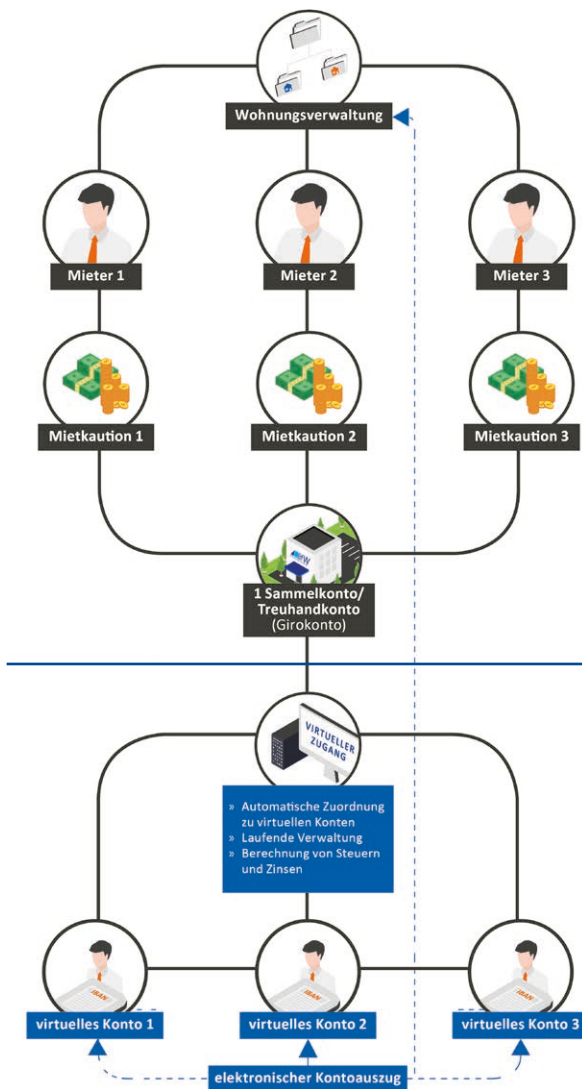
Wohnungsverwaltung

Mieter 1

Mieter 2

Mieter 3

Mietkaution 1

Mietkaution 2

Mietkaution 3

1 Sammelkonto/
Treuhandkonto
(Girokonto)

VIRTUELLER ZUGANG

» Automatische Zuordnung zu virtuellen Konten
» Laufende Verwaltung
» Berechnung von Steuern und Zinsen

IBAN

IBAN

IBAN

virtuelles Konto 1

virtuelles Konto 2

virtuelles Konto 3

elektronischer Kontoauszug